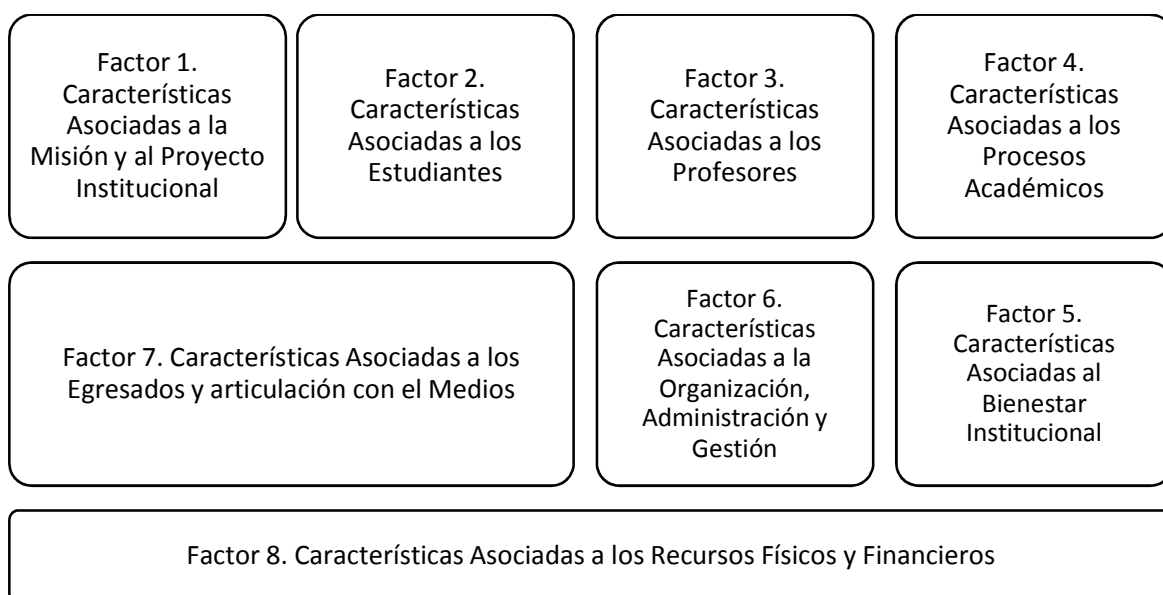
Factor 1. Características Asociadas a la Misión y al Proyecto Institucional

Factor 2. Características Asociadas a los Estudiantes

Factor 3. Características Asociadas a los Profesores

Factor 4. Características Asociadas a los Procesos Académicos

Factor 7. Características Asociadas a los Egresados y articulación con el Medios

Factor 6. Características Asociadas a la Organización, Administración y Gestión

Factor 5. Características Asociadas al Bienestar Institucional

Factor 8. Características Asociadas a los Recursos Físicos y Financieros